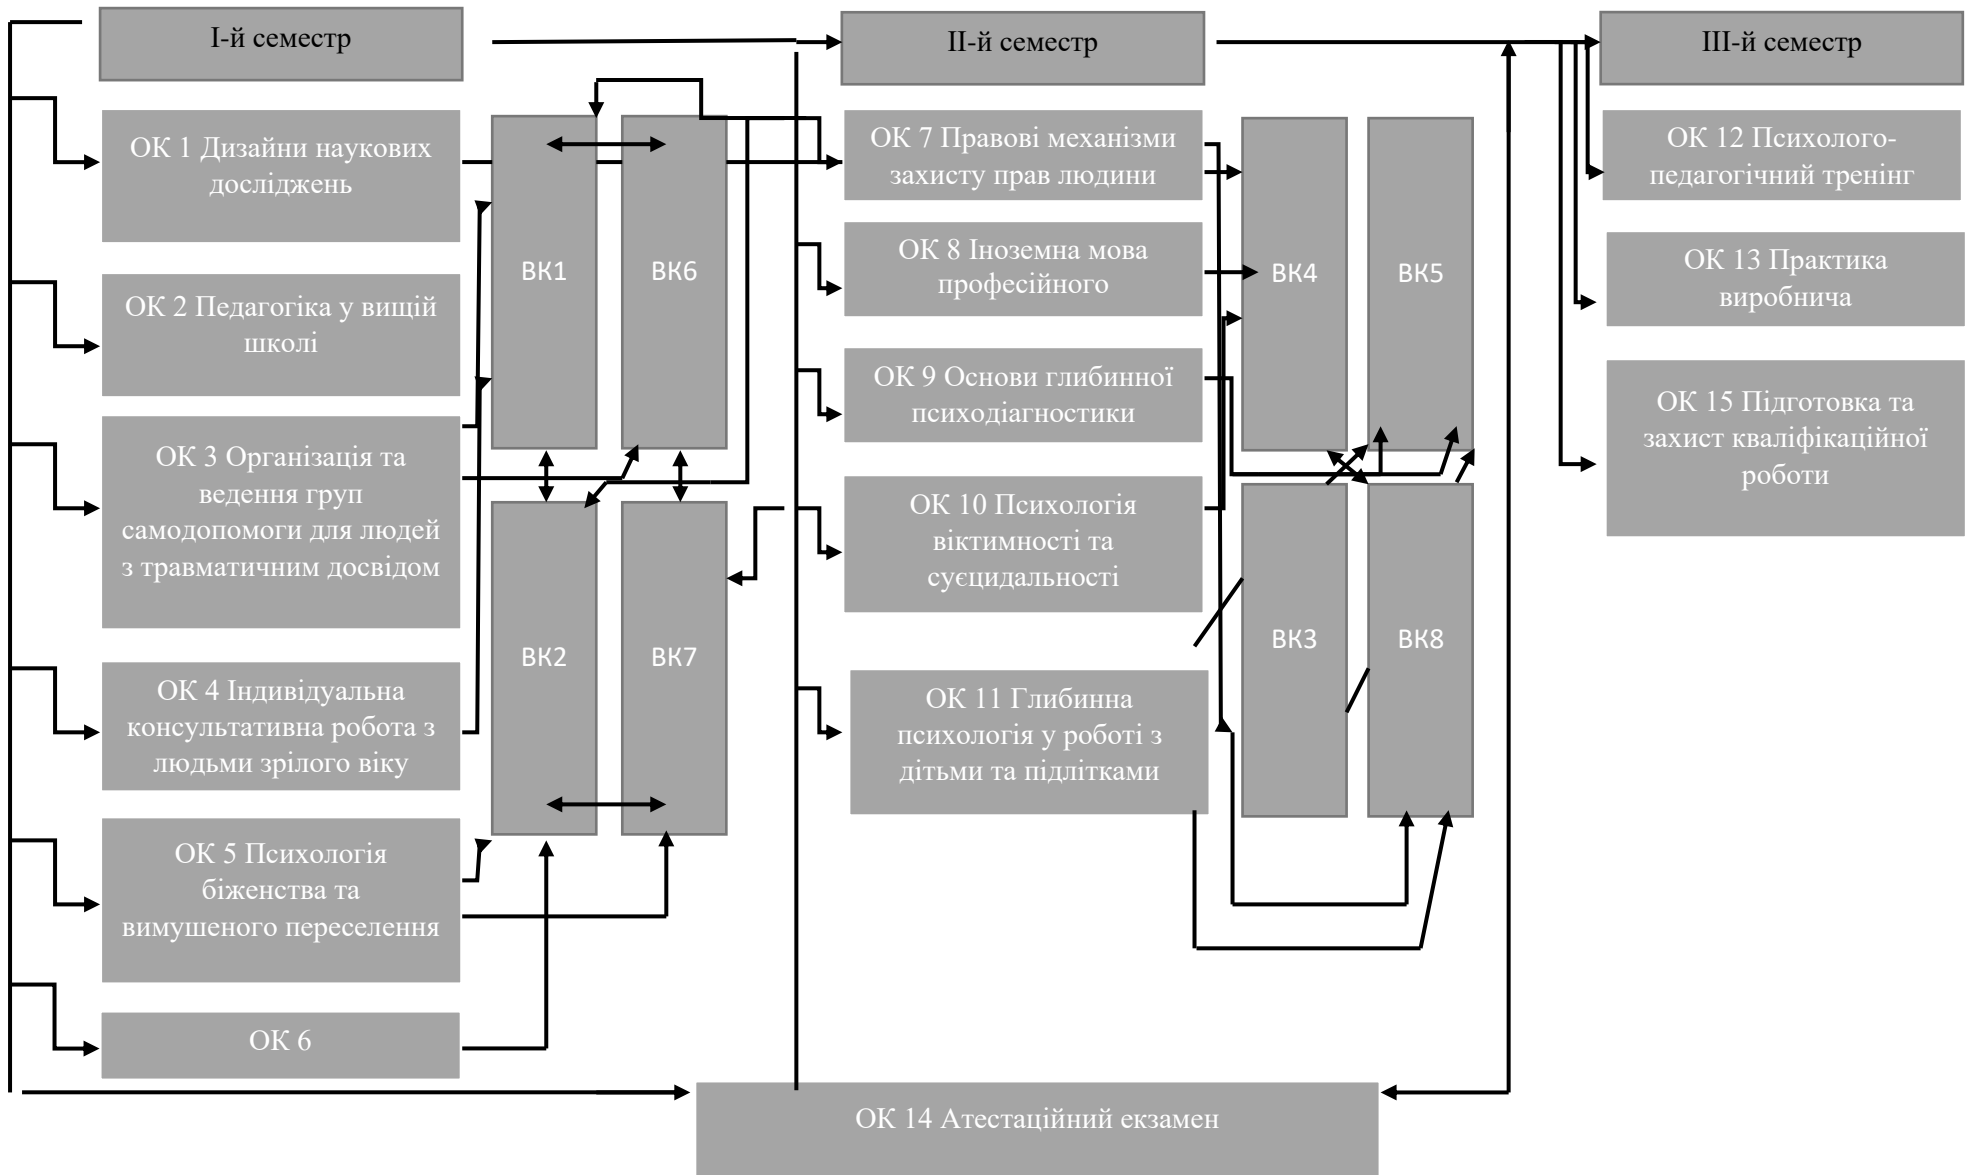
І-й семестр

ОК 1 Дизайни наукових досліджень

ОК 2 Педагогіка у вищій школі

ОК 3 Організація та ведення груп самодопомоги для людей з травматичним досвідом

ОК 4 Індивідуальна консультативна робота з людьми зрілого віку

ОК 5 Психологія біженства та вимушеного переселення

ОК 6

ВК1

ВК6

ВК2

ВК7

ІІ-й семестр

ОК 7 Правові механізми захисту прав людини

ОК 8 Іноземна мова професійного

ОК 9 Основи глибинної психодіагностики

ОК 10 Психологія віктимності та суєцидальності

ОК 11 Глибинна психологія у роботі з дітьми та підлітками

ВК4

ВК5

ВК3

ВК8

ІІІ-й семестр

ОК 12 Психолого-педагогічний тренінг

ОК 13 Практика виробнича

ОК 15 Підготовка та захист кваліфікаційної роботи

ОК 14 Атестаційний екзамен